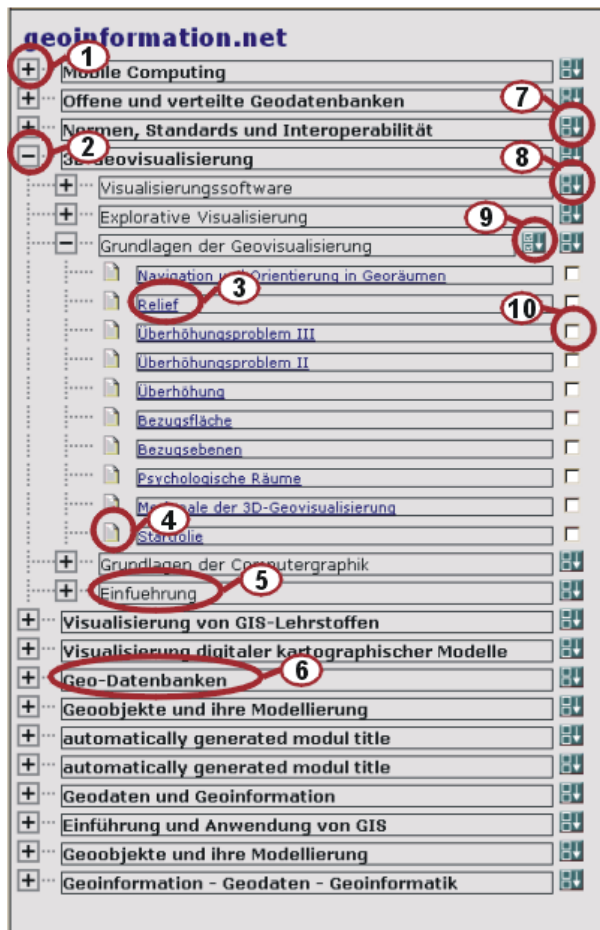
geoinformation.net

1
Mobile Computing
Offene und verteilte Geodatenbanken
7
Normen, Standards und Interoperabilität
2
3D-Geovisualisierung
8
Visualisierungssoftware
Explorative Visualisierung
9
Grundlagen der Geovisualisierung
Navigation und Orientierung in Georäumen
Relief
3
Überhöhungsproblem III
10
Überhöhungsproblem II
Überhöhung
Bezugsfläche
Bezugsebenen
Psychologische Räume
Merkmale der 3D-Geovisualisierung
4
Startfolie
Grundlagen der Computergraphik
5
Einfuehrung
Visualisierung von GIS-Lehrstoffen
Visualisierung digitaler kartographischer Modelle
6
Geo-Datenbanken
Geoobjekte und ihre Modellierung
automatically generated modul title
automatically generated modul title
Geodaten und Geoinformation
Einführung und Anwendung von GIS
Geoobjekte und ihre Modellierung
Geoinformation - Geodaten - Geoinformatik